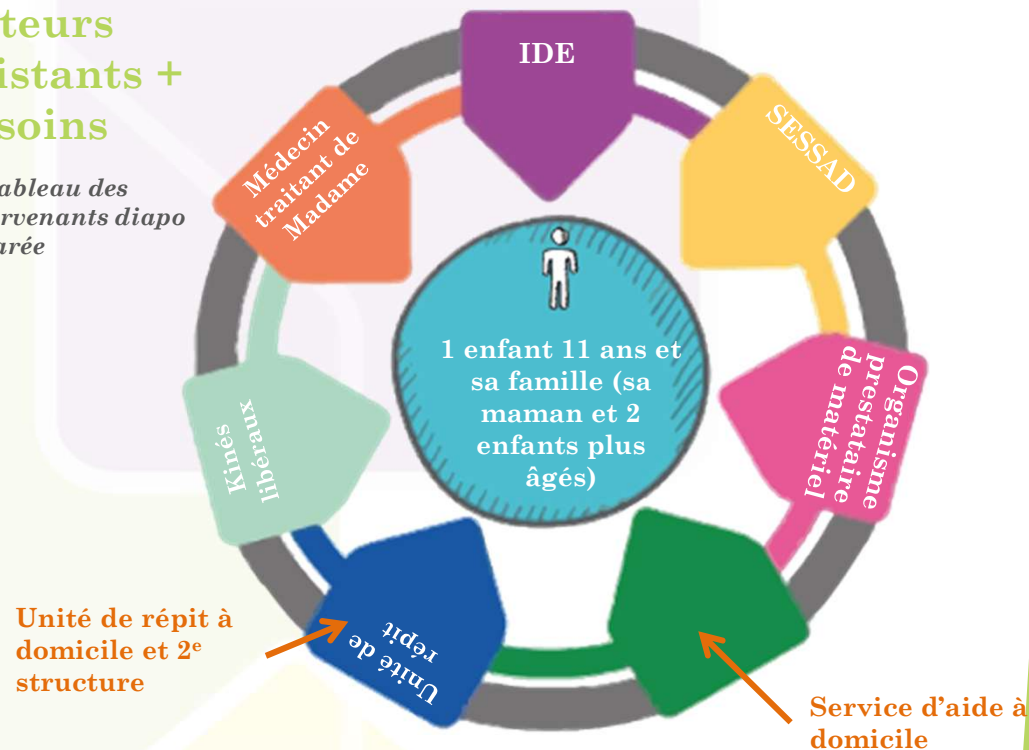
teurs
istants +
soins

ableau des
rvenants diapo
rée

IDE

SESSAD

Médecin traitant de Madame

1 enfant 11 ans et sa famille (sa maman et 2 enfants plus âgés)

Organisme prestataire de matériel

Kinés libéraux

Unité de répit

Unité de répit à domicile et 2$^e$ structure

Service d'aide à domicile